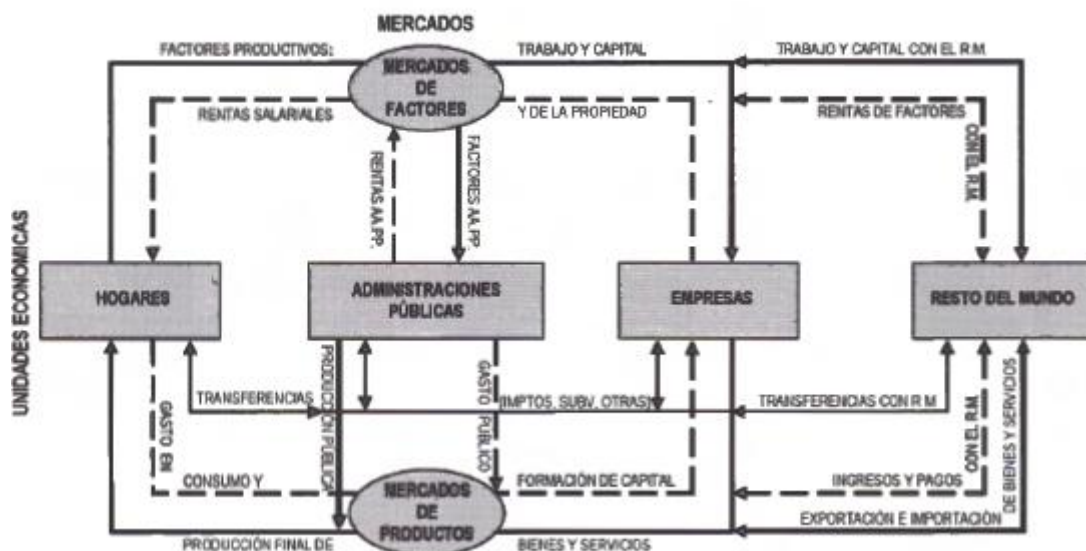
MERCADOS

FACTORES PRODUCTIVOS:

MERCADOS DE FACTORES

TRABAJO Y CAPITAL

TRABAJO Y CAPITAL CON EL R.M.

RENTAS SALARIALES

Y DE LA PROPIEDAD

RENTAS DE FACTORES

CON EL R.M.

RENTAS AA.PP.

FACTORES AA.PP.

UNIDADES ECONOMICAS

HOGARES

ADMINISTRACIONES PÚBLICAS

EMPRESAS

RESTO DEL MUNDO

PRODUCCIÓN PÚBLICA

GASTO PÚBLICO

TRANSFERENCIAS

IMPTOS, SUBV, OTRAS

TRANSFERENCIAS CON R.M.

GASTO EN

CON EL R.M.

DE BIENES Y SERVICIOS

CONSUMO Y

FORMACIÓN DE CAPITAL

INGRESOS Y PAGOS

MERCADOS DE PRODUCTOS

EXPORTACIÓN E IMPORTACIÓN

PRODUCCIÓN FINAL DE

BIENES Y SERVICIOS